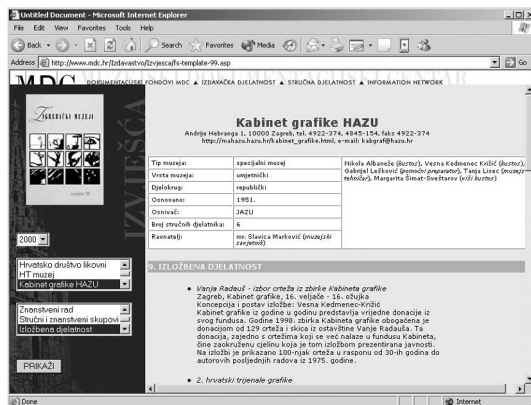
Untitled Document - Microsoft Internet Explorer

File Edit View Favorites Tools Help

Back Search Favorites Media

Address http://www.mdc.hr/izdavastvo/izvjesca/js-template-99.asp Go

MDC DOKUMENTACIJSKI FONDOVI MDC ▲ IZDAVAČKA DJELATNOST ▲ STRUČNA DJELATNOST ▲ INFORMATION NETWORK

IZVJEŠĆA

IZVJEŠĆA

2000

Hrvatsko društvo likovni
HT muzej
Kabinet grafike HAZU

Znanstveni rad
Stručni i znanstveni skupovi
Izložbena djelatnost

PRIKAŽI

Kabinet grafike HAZU

Andrije Hebranga 1, 10000 Zagreb, tel. 4922-374, 4845-154, faks 4922-374
http://mahazu.hazu.hr/kabinet_grafike.html, e-mail: kabgraf@hazu.hr

| Tip muzeja: | specijalni muzej | Nikola Albaneže (kustos), Vesna Kedmenec Križić (kustos), Gabrijel Leškovič (pomoćni preparator), Tanja Lisec (muzejski tehničar), Margarita Šimat-Sveštarov (viši kustos) |
|---|---|---|
| Vrsta muzeja: | umjetnički | |
| Djelokrug: | republički | |
| Osnovano: | 1951. | |
| Osnivač: | JAZU | |
| Broj stručnih djelatnika: | 6 | |
| Ravnatelj: | mr. Slavica Marković (muzejski savjetnik) | |

9. IZLOŽBENA DJELATNOST

• Vanja Radauš - izbor crteža iz zbirke Kabineta grafike
Zagreb, Kabinet grafike, 16. veljače - 16. ožujka
Koncepcija i postav izložbe: Vesna Kedmenec-Križić
Kabinet grafike iz godine u godinu predstavlja vrijedne donacije iz svog fundusa. Godine 1998. zbirka Kabineta grafike obogaćena je donacijom od 129 crteža i skica iz ostavštine Vanje Radauša. Ta donacija, zajedno s crtežima koji se već nalaze u fundusu Kabineta, čine zaokruženu cjelinu koja je tom izložbom prezentirana javnosti. Na izložbi je prikazano 100-njak crteža u rasponu od 30-ih godina do autorovih posljednjih radova iz 1975. godine.

• 2. hrvatski trijenale grafike

Done Internet